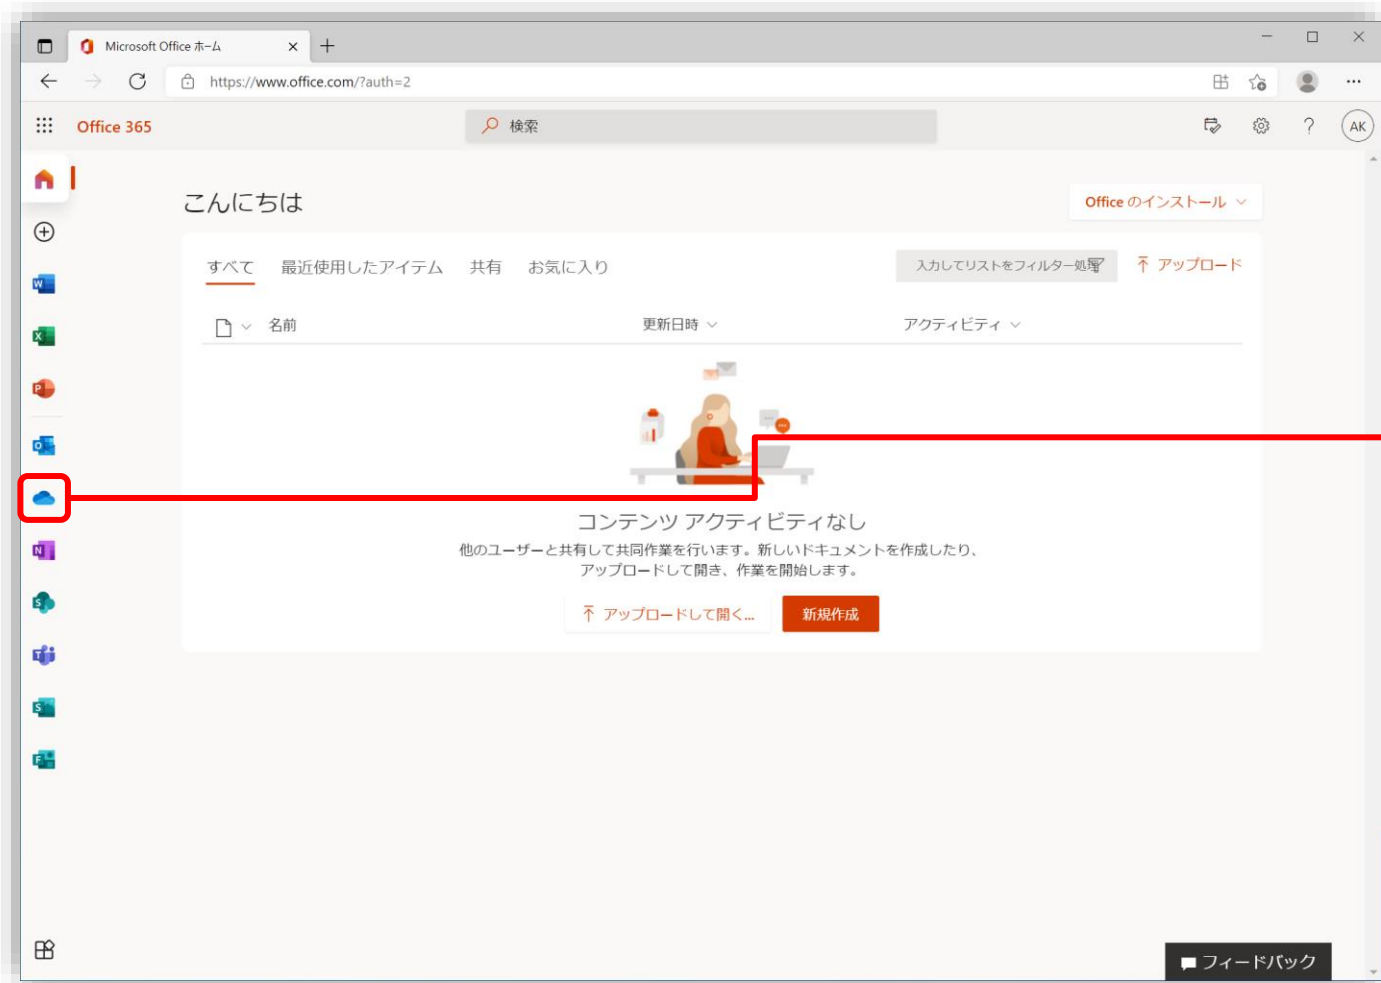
Microsoft Office ホーム

https://www.office.com/?auth=2

Office 365

検索

AK

こんにちは

Office のインストール

すべて　最近使用したアイテム　共有　お気に入り

入力してリストをフィルター処理

アップロード

名前　更新日時　アクティビティ

コンテンツ アクティビティなし

他のユーザーと共有して共同作業を行います。新しいドキュメントを作成したり、アップロードして開き、作業を開始します。

アップロードして開く...

新規作成

フィードバック